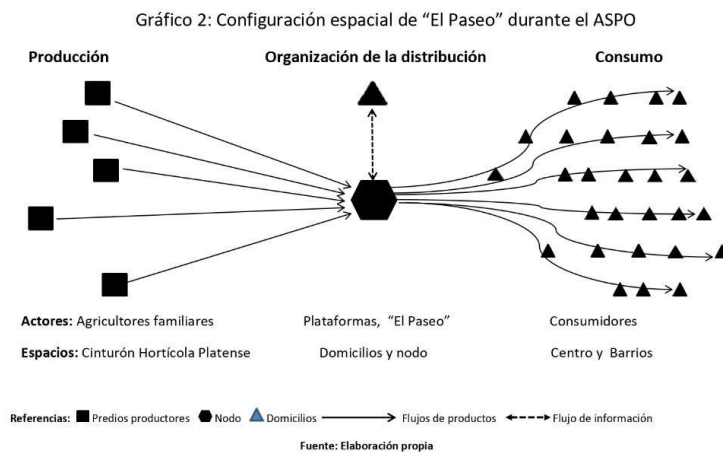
Gráfico 2: Configuración espacial de "El Paseo" durante el ASPO

Producción

Organización de la distribución

Consumo

Actores: Agricultores familiares

Plataformas, "El Paseo"

Consumidores

Espacios: Cinturón Hortícola Platense

Domicilios y nodo

Centro y Barrios

Referencias: Predios productores Nodo Domicilios Flujos de productos Flujo de información

Fuente: Elaboración propia